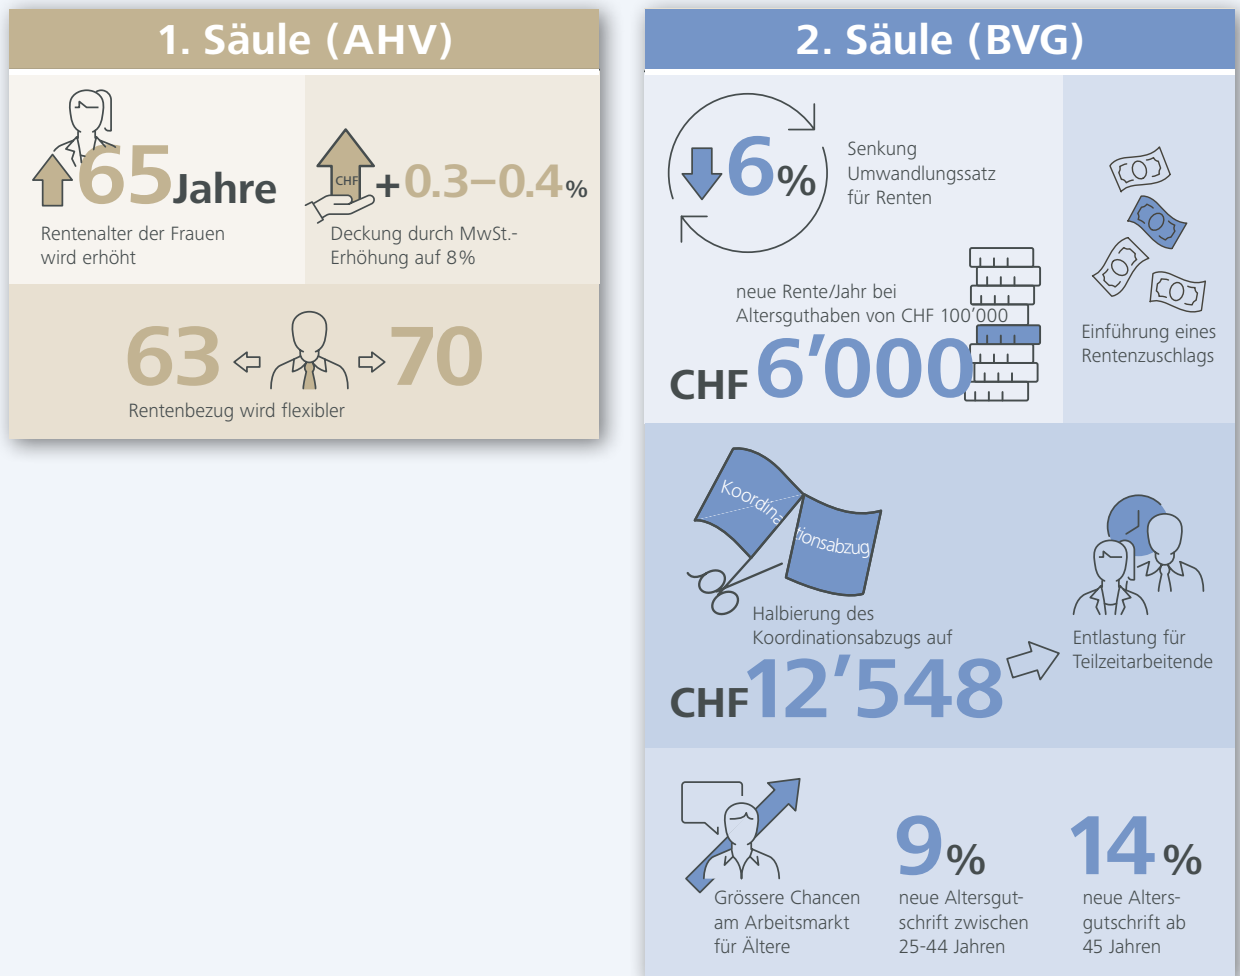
1. Säule (AHV)

65 Jahre

Rentenalter der Frauen wird erhöht

CHF

+0.3–0.4%

Deckung durch MwSt.-Erhöhung auf 8%

63 ⇦ ⇨ 70

Rentenbezug wird flexibler

2. Säule (BVG)

6%

Senkung Umwandlungssatz für Renten

neue Rente/Jahr bei Altersguthaben von CHF 100'000

CHF 6'000

Einführung eines Rentenzuschlags

Koordinationsabzug

Halbierung des Koordinationsabzugs auf

CHF 12'548

Entlastung für Teilzeitarbeitende

Grössere Chancen am Arbeitsmarkt für Ältere

9%

neue Altersgutschrift zwischen 25-44 Jahren

14%

neue Altersgutschrift ab 45 Jahren